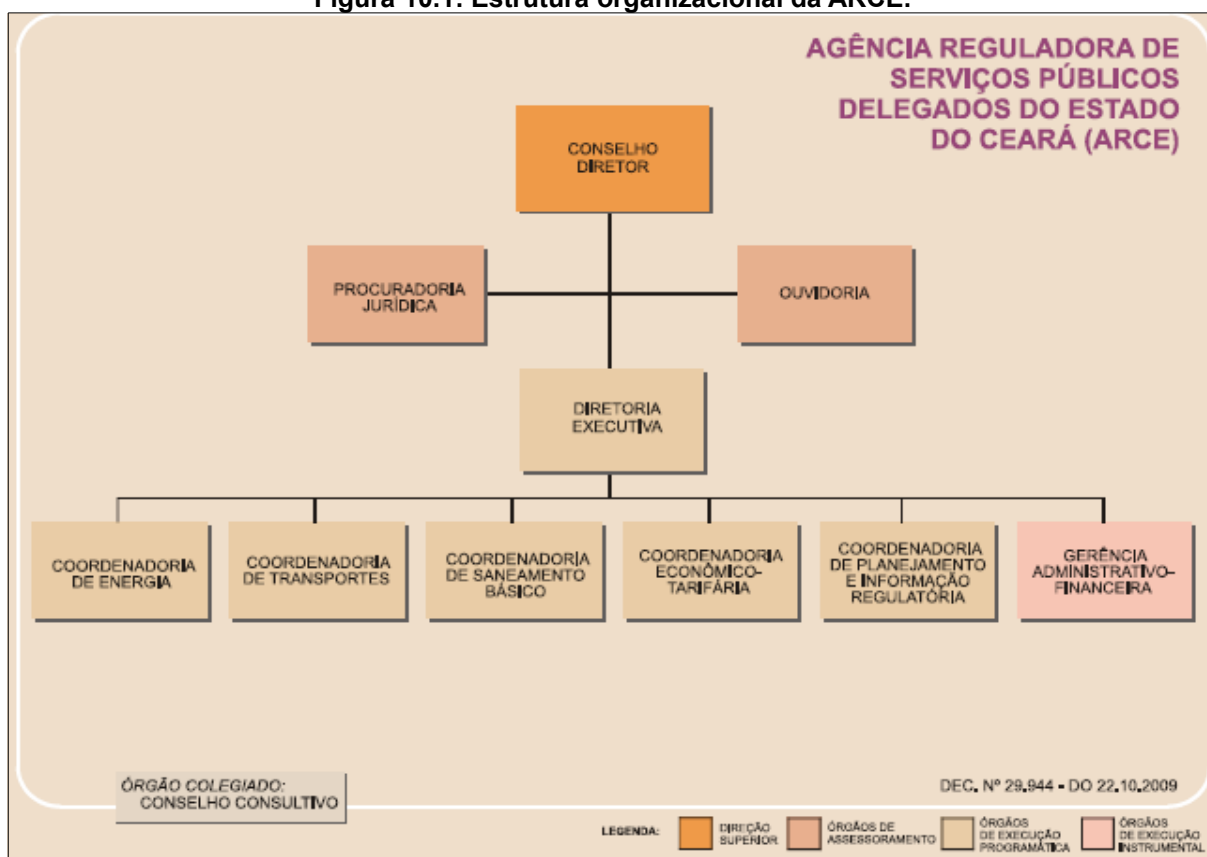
Figura 10.1: Estrutura organizacional da ARCE.

AGÊNCIA REGULADORA DE SERVIÇOS PÚBLICOS DELEGADOS DO ESTADO DO CEARÁ (ARCE)

CONSELHO DIRETOR

PROCURADORIA JURÍDICA

OUVIDORIA

DIRETORIA EXECUTIVA

COORDENADORIA DE ENERGIA

COORDENADORIA DE TRANSPORTES

COORDENADORIA DE SANEAMENTO BÁSICO

COORDENADORIA ECONÔMICO-TARIFÁRIA

COORDENADORIA DE PLANEJAMENTO E INFORMAÇÃO REGULATÓRIA

GERÊNCIA ADMINISTRATIVO-FINANCEIRA

ÓRGÃO COLEGIADO: CONSELHO CONSULTIVO

DEC. Nº 29.944 - DO 22.10.2009

LEGENDA: DIREÇÃO SUPERIOR ÓRGÃOS DE ASSESSORAMENTO ÓRGÃOS DE EXECUÇÃO PROGRAMÁTICA ÓRGÃOS DE EXECUÇÃO INSTRUMENTAL